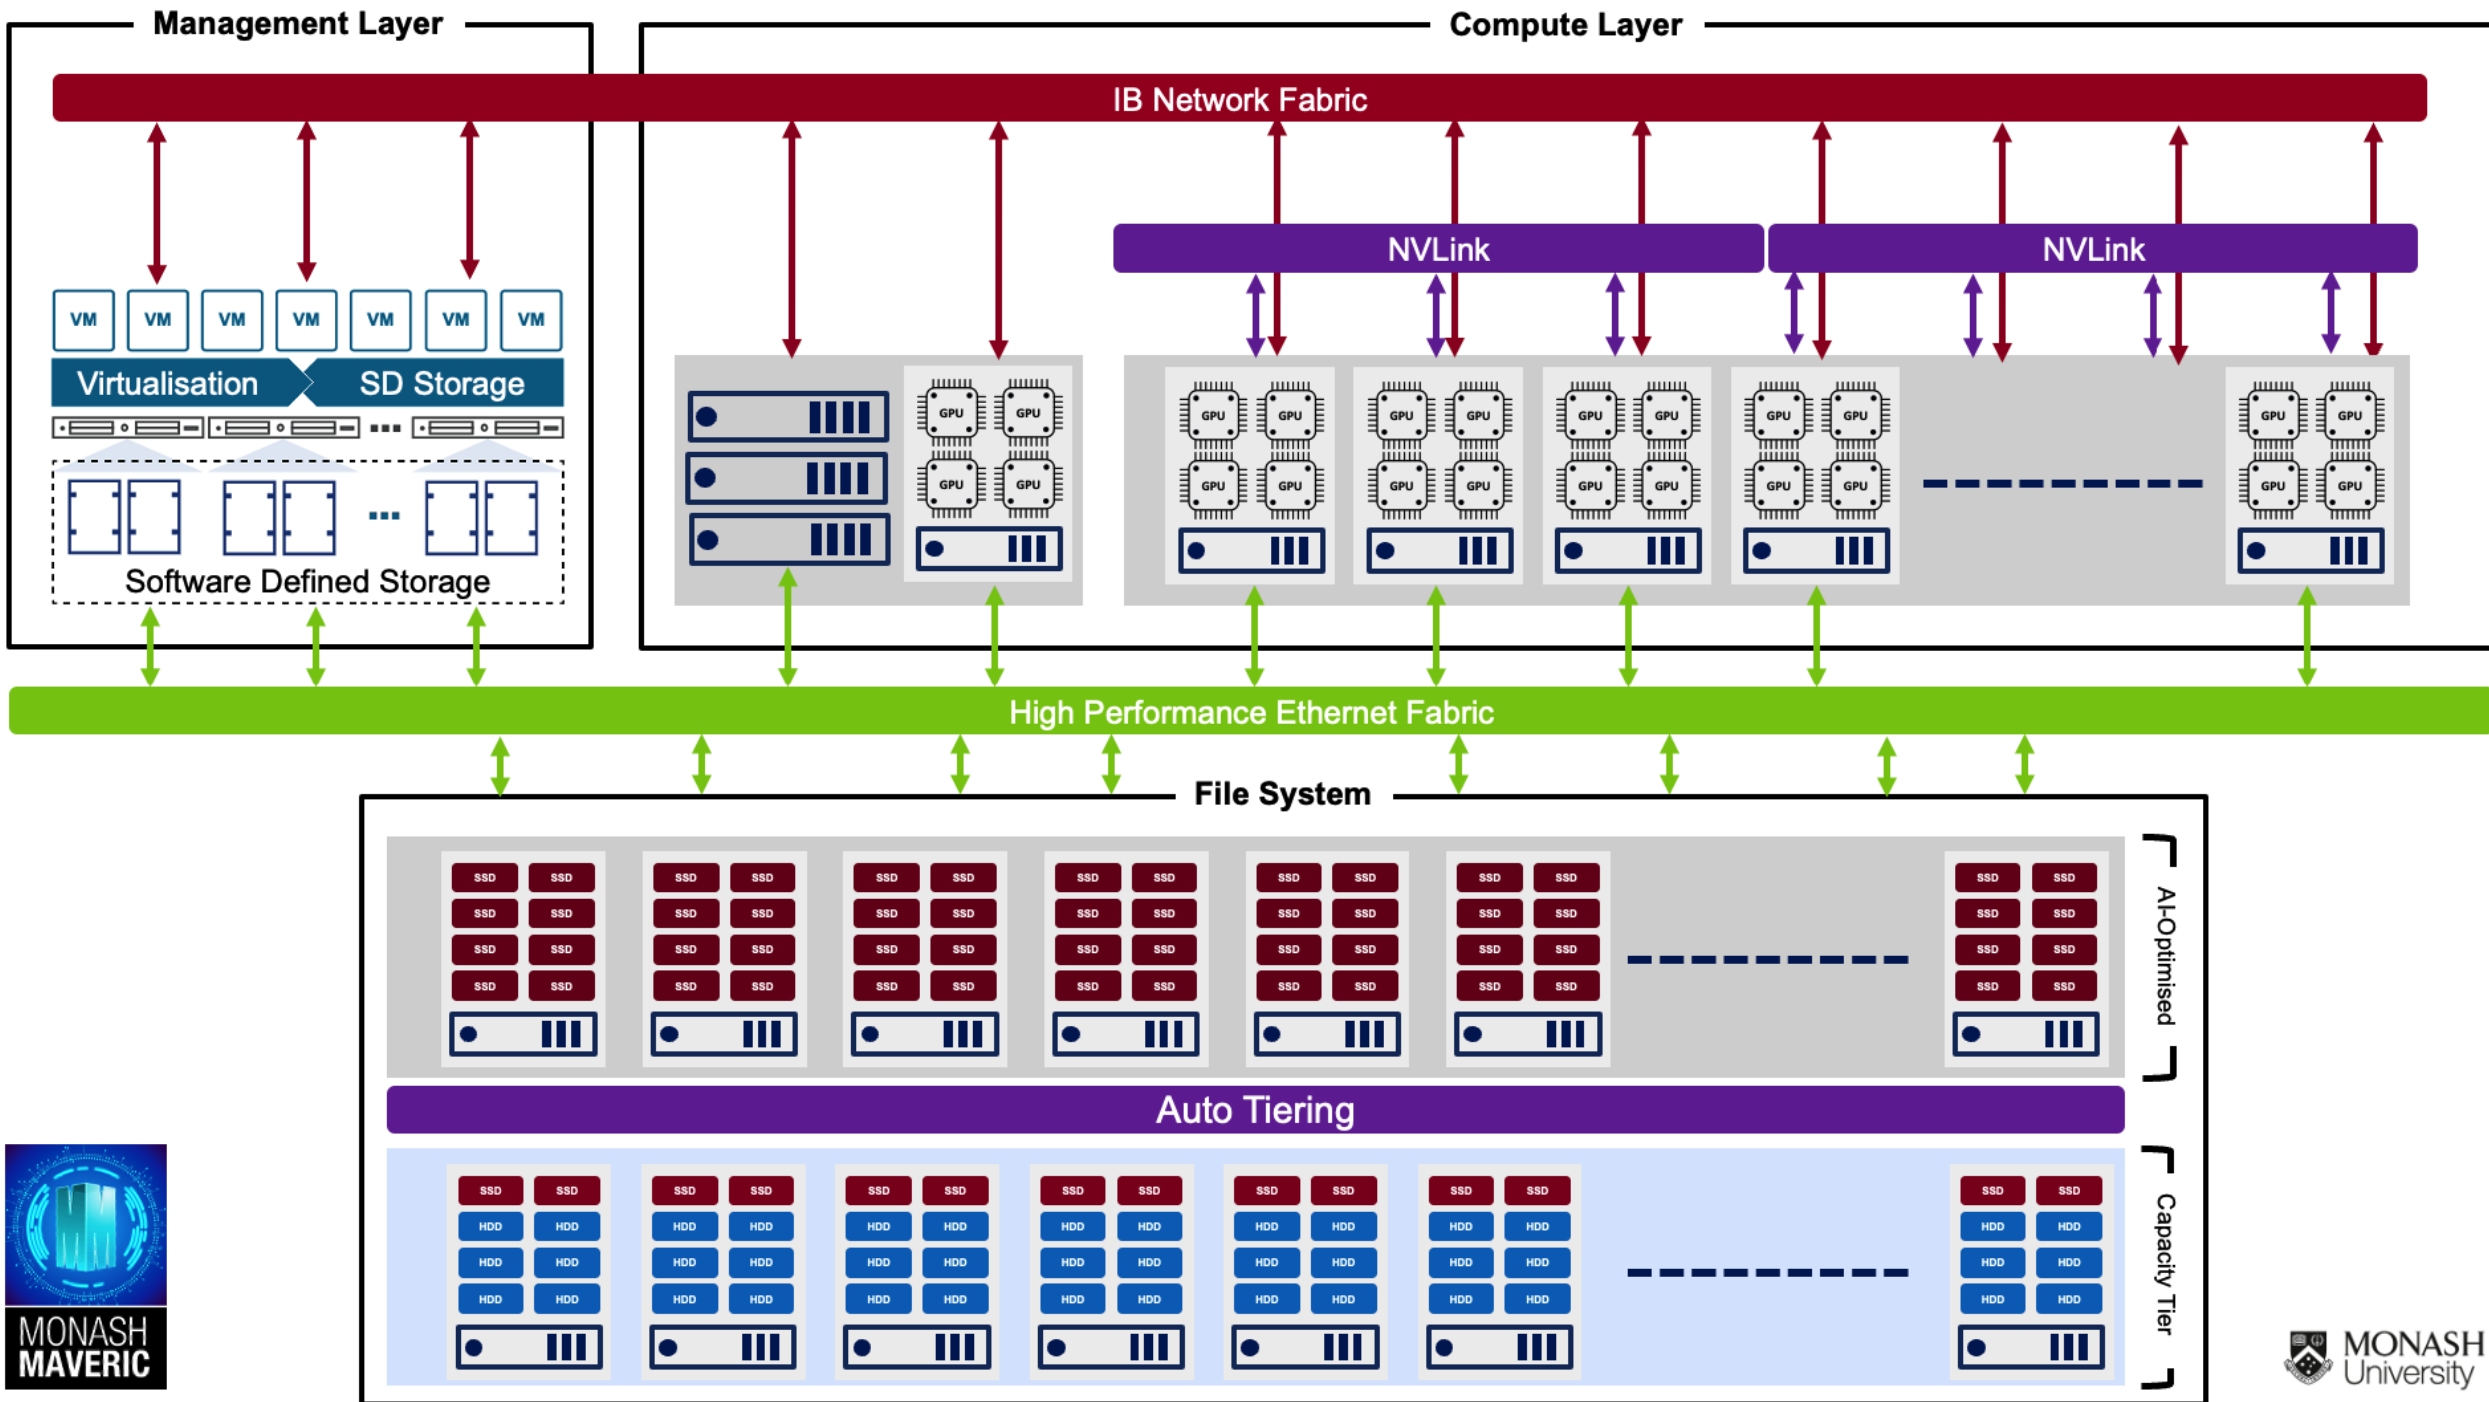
Management Layer

Compute Layer

IB Network Fabric

NVLink

NVLink

VM VM VM VM VM VM VM

Virtualisation

SD Storage

...

...

Software Defined Storage

GPU GPU GPU GPU

GPU GPU GPU GPU

GPU GPU GPU GPU

GPU GPU GPU GPU

GPU GPU GPU GPU

GPU GPU GPU GPU

High Performance Ethernet Fabric

File System

SSD SSD SSD SSD SSD SSD SSD SSD

AI-Optimised

Auto Tiering

SSD SSD HDD HDD HDD HDD HDD HDD

Capacity Tier

MONASH MAVERIC

MONASH University